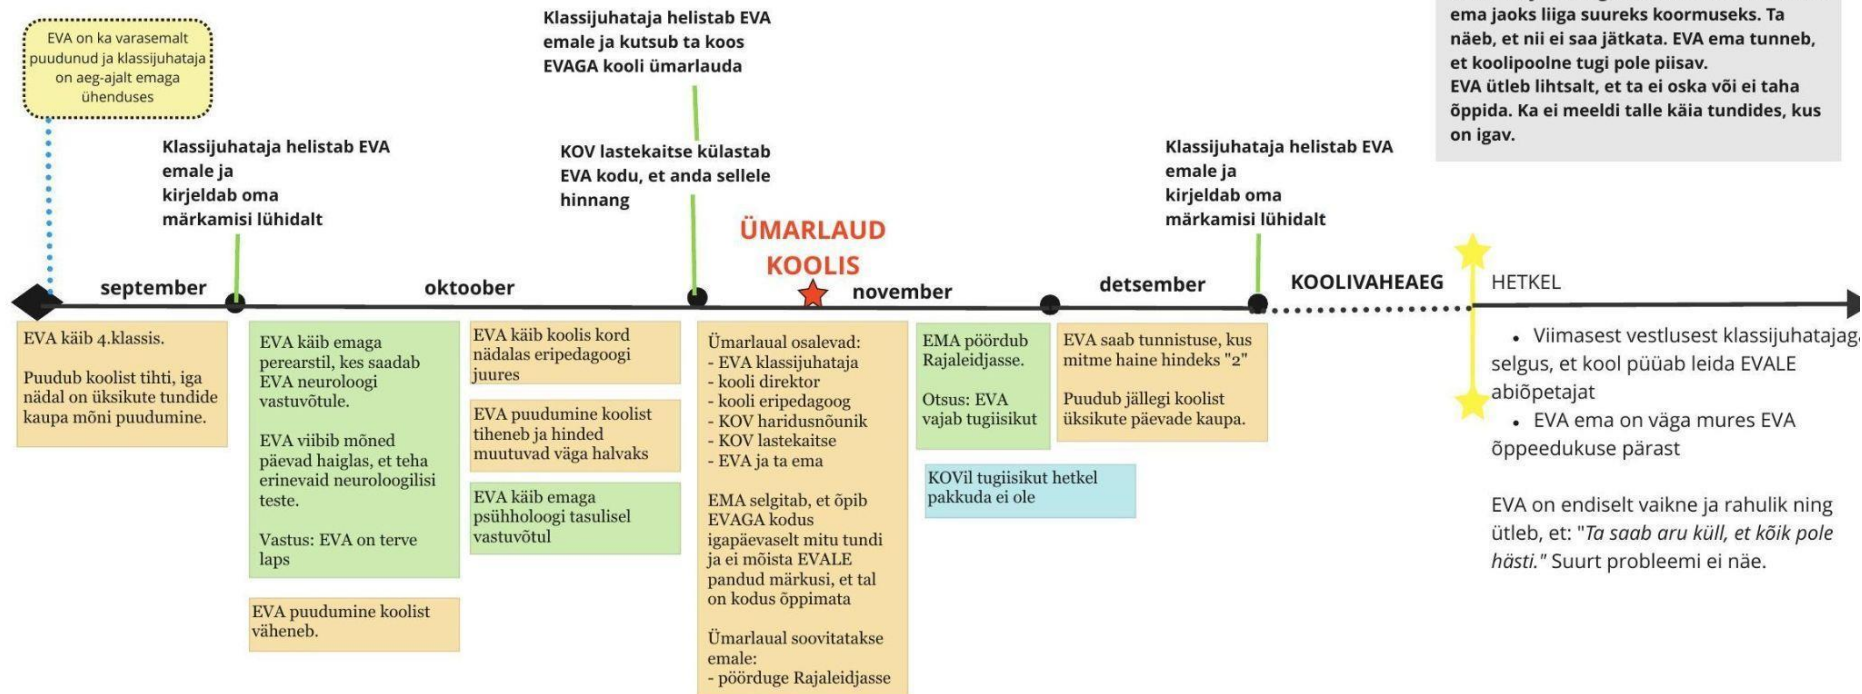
EVA on ka varasemalt puudunud ja klassijuhataja on aeg-ajalt emaga ühenduses

Klassijuhataja helistab EVA emale ja kutsub ta koos EVAGA kooli ümarlauda

ema jaoks liiga suureks koormuseks. Ta näeb, et nii ei saa jätkata. EVA ema tunneb, et koolipoolne tugi pole piisav.
EVA ütleb lihtsalt, et ta ei oska või ei taha õppida. Ka ei meeldi talle käia tundides, kus on igav.

Klassijuhataja helistab EVA emale ja kirjeldab oma märkamisi lühidalt

KOV lastekaitse külastab EVA kodu, et anda sellele hinnang

Klassijuhataja helistab EVA emale ja kirjeldab oma märkamisi lühidalt

ÜMARLAUD KOOLIS

september

oktoober

november

detsember

KOOLIVAHEAEG

HETKEL

EVA käib 4.klassis.

Puudub koolist tihti, iga nädal on üksikute tundide kaupa mõni puudumine.

EVA käib emaga perearstil, kes saadab EVA neuroloogi vastuvõtule.

EVA viibib mõned päevad haiglas, et teha erinevaid neuroloogilisi teste.

Vastus: EVA on terve laps

EVA puudumine koolist väheneb.

EVA käib koolis kord nädalas eripedagoogi juures

EVA puudumine koolist tiheneb ja hinded muutuvad väga halvaks

EVA käib emaga psühholoogi tasulisel vastuvõtul

Ümarlaual osalevad:
- EVA klassijuhataja
- kooli direktor
- kooli eripedagoog
- KOV haridusnõunik
- KOV lastekaitse
- EVA ja ta ema

EMA selgitab, et õpib EVAGA kodus igapäevaselt mitu tundi ja ei mõista EVALE pandud märkusi, et tal on kodus õppimata

Ümarlaual soovitatakse emale:
- pöörduge Rajaleidjasse

EMA pöördub Rajaleidjasse.

Otsus: EVA vajab tugiisikut

KOVil tugiisikut hetkel pakkuda ei ole

EVA saab tunnistuse, kus mitme haine hindeks "2"

Puudub jällegi koolist üksikute päevade kaupa.

• Viimasest vestlusest klassijuhatajag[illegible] selgus, et kool püüab leida EVALE abiõpetajat
• EVA ema on väga mures EVA õppeedukuse pärast

EVA on endiselt vaikne ja rahulik ning ütleb, et: "Ta saab aru küll, et kõik pole hästi." Suurt probleemi ei näe.